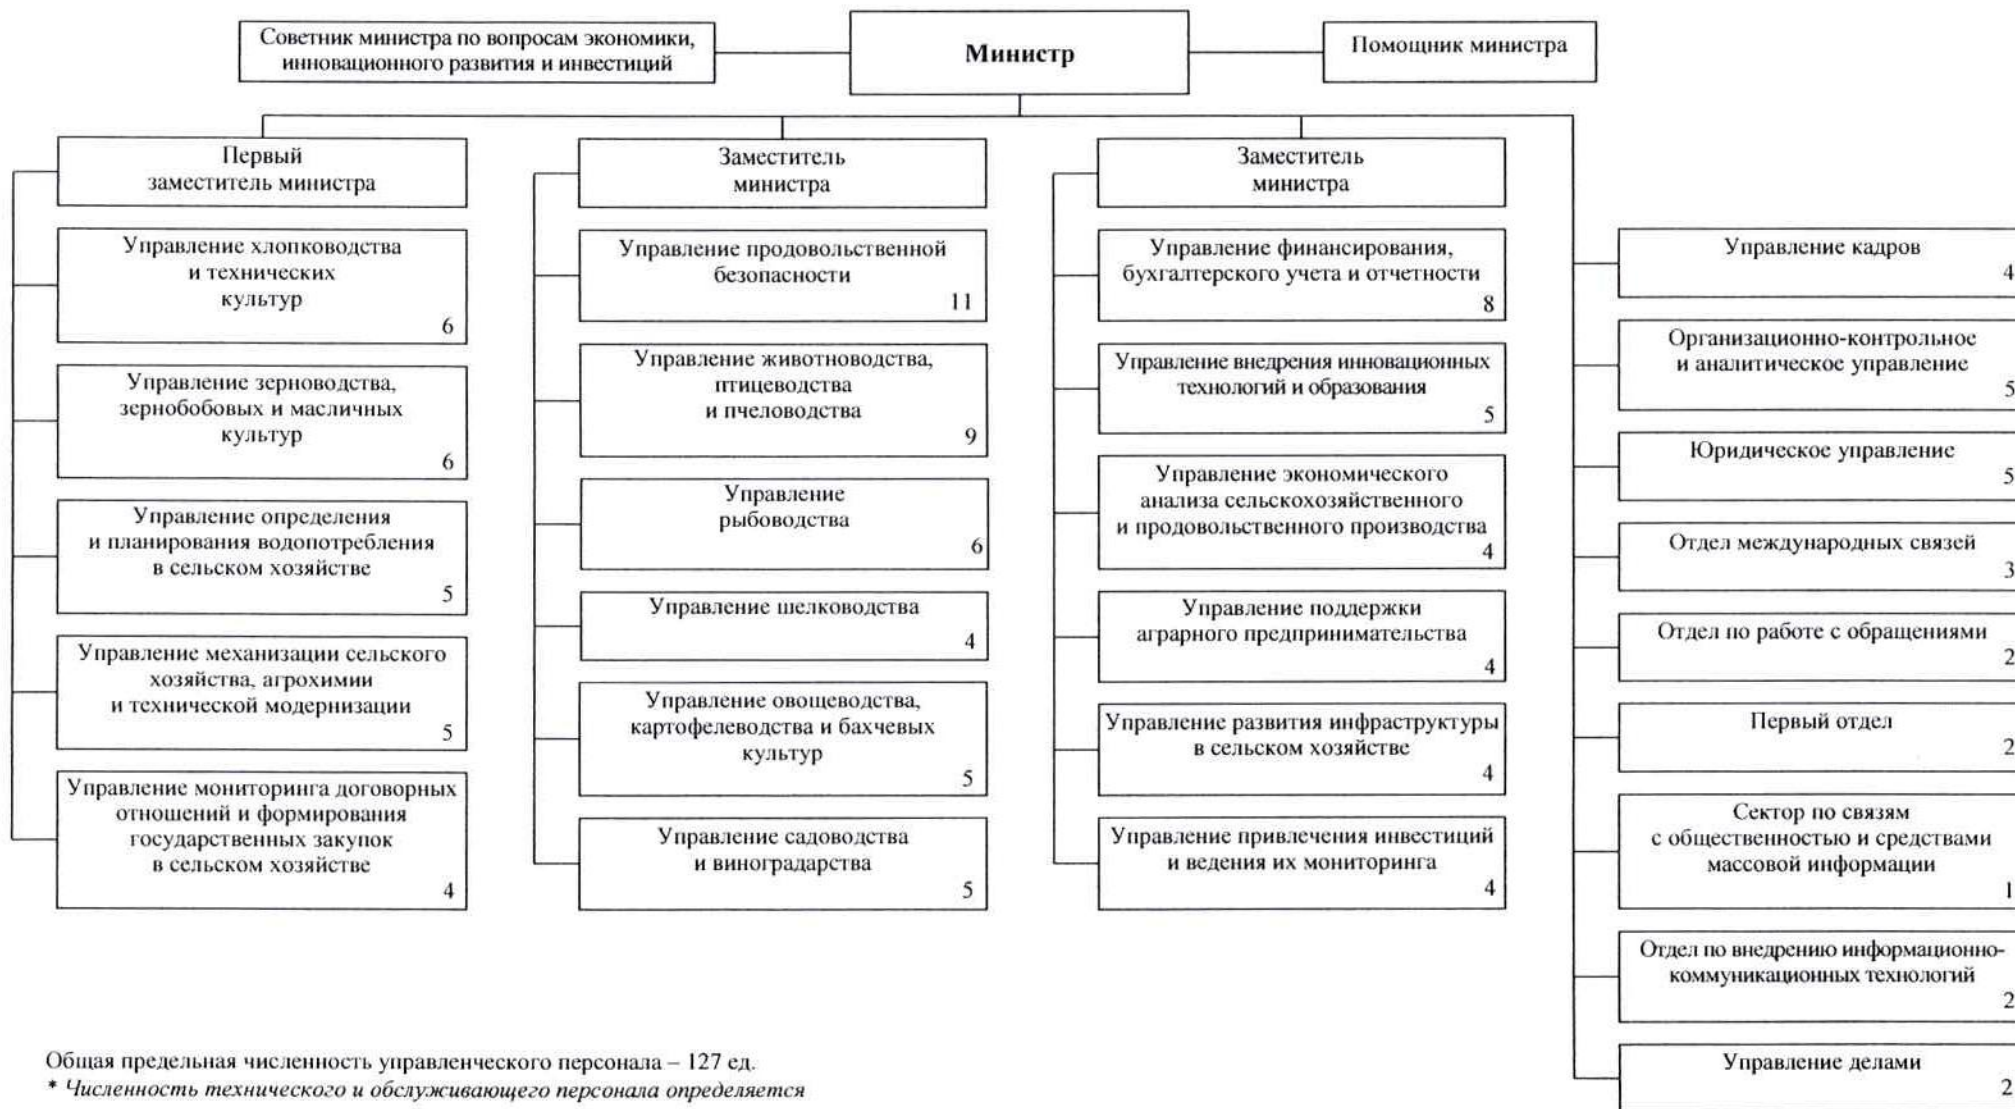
Советник министра по вопросам экономики, инновационного развития и инвестиций

Министр

Помощник министра

Первый заместитель министра

Управление хлопководства и технических культур
6

Управление зерноводства, зернобобовых и масличных культур
6

Управление определения и планирования водопотребления в сельском хозяйстве
5

Управление механизации сельского хозяйства, агрохимии и технической модернизации
5

Управление мониторинга договорных отношений и формирования государственных закупок в сельском хозяйстве
4

Заместитель министра

Управление продовольственной безопасности
11

Управление животноводства, птицеводства и пчеловодства
9

Управление рыбоводства
6

Управление шелководства
4

Управление овощеводства, картофелеводства и бахчевых культур
5

Управление садоводства и виноградарства
5

Заместитель министра

Управление финансирования, бухгалтерского учета и отчетности
8

Управление внедрения инновационных технологий и образования
5

Управление экономического анализа сельскохозяйственного и продовольственного производства
4

Управление поддержки аграрного предпринимательства
4

Управление развития инфраструктуры в сельском хозяйстве
4

Управление привлечения инвестиций и ведения их мониторинга
4

Управление кадров
4

Организационно-контрольное и аналитическое управление
5

Юридическое управление
5

Отдел международных связей
3

Отдел по работе с обращениями
2

Первый отдел
2

Сектор по связям с общественностью и средствами массовой информации
1

Отдел по внедрению информационно-коммуникационных технологий
2

Управление делами
2

Общая предельная численность управленческого персонала – 127 ед.
* Численность технического и обслуживающего персонала определяется